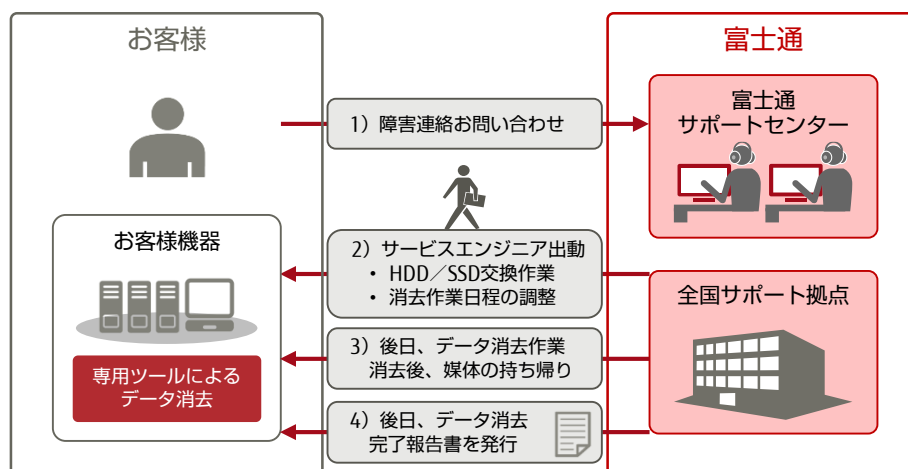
お客様

富士通

1）障害連絡お問い合わせ

富士通
サポートセンター

お客様機器

2）サービスエンジニア出動
・ HDD／SSD交換作業
・ 消去作業日程の調整

全国サポート拠点

3）後日、データ消去作業
消去後、媒体の持ち帰り

専用ツールによる
データ消去

4）後日、データ消去
完了報告書を発行